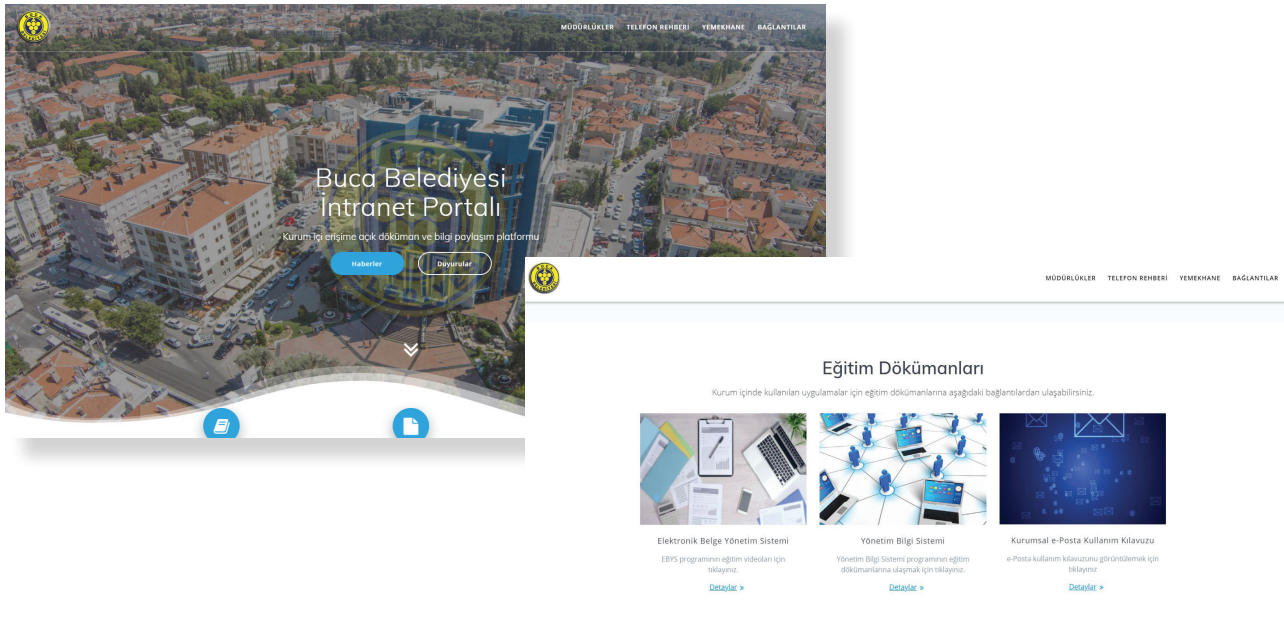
MÜDÜRLÜKLER TELEFON REHBERİ YEMEKHANE BAĞLANTILAR

Buca Belediyesi İntranet Portalı

Kurum içi erişime açık döküman ve bilgi paylaşım platformu

Haberler Duyurular

MÜDÜRLÜKLER TELEFON REHBERİ YEMEKHANE BAĞLANTILAR

Eğitim Dökümanları

Kurum içinde kullanılan uygulamalar için eğitim dökümanlarına aşağıdaki bağlantılardan ulaşabilirsiniz.

Elektronik Belge Yönetim Sistemi

EBYS programının eğitim videoları için tıklayınız.

Detaylar »

Yönetim Bilgi Sistemi

Yönetim Bilgi Sistemi programının eğitim dökümanlarına ulaşmak için tıklayınız.

Detaylar »

Kurumsal e-Posta Kullanım Kılavuzu

e-Posta kullanım kılavuzunu görüntülemek için tıklayınız

Detaylar »